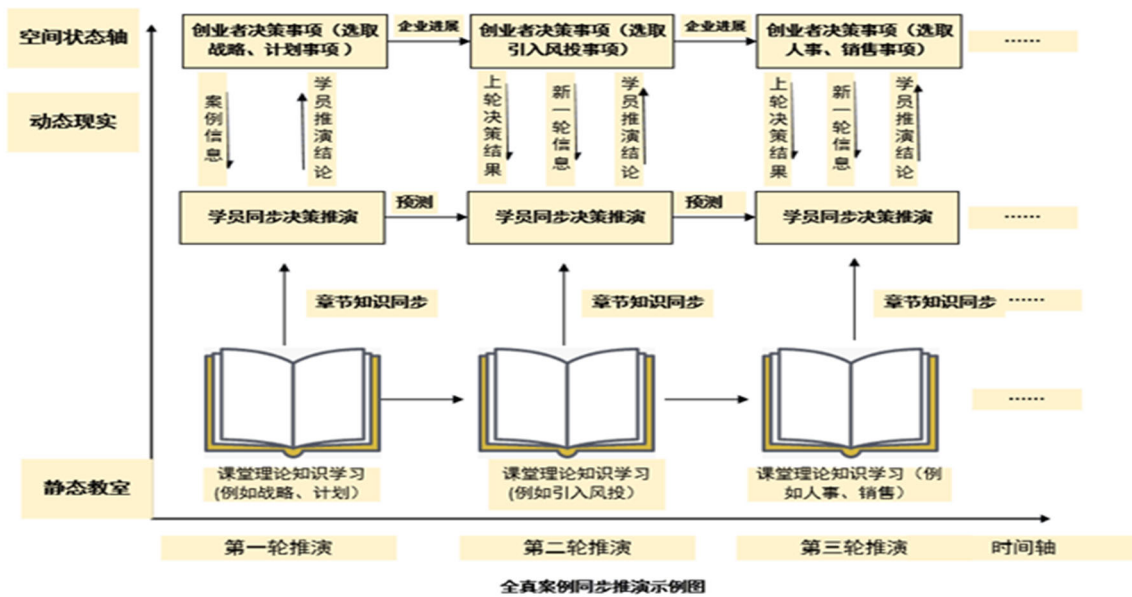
空间状态轴

创业者决策事项（选取战略、计划事项）

企业进展

创业者决策事项（选取引入风投事项）

企业进展

创业者决策事项（选取人事、销售事项）

……

动态现实

案例信息

学员推演结论

上轮决策结果

新一轮信息

学员推演结论

上轮决策结果

新一轮信息

学员推演结论

学员同步决策推演

预测

学员同步决策推演

预测

学员同步决策推演

……

章节知识同步

章节知识同步

章节知识同步

……

……

静态教室

课堂理论知识学习（例如战略、计划）

课堂理论知识学习（例如引入风投）

课堂理论知识学习（例如人事、销售）

第一轮推演

第二轮推演

第三轮推演

时间轴

全真案例同步推演示例图